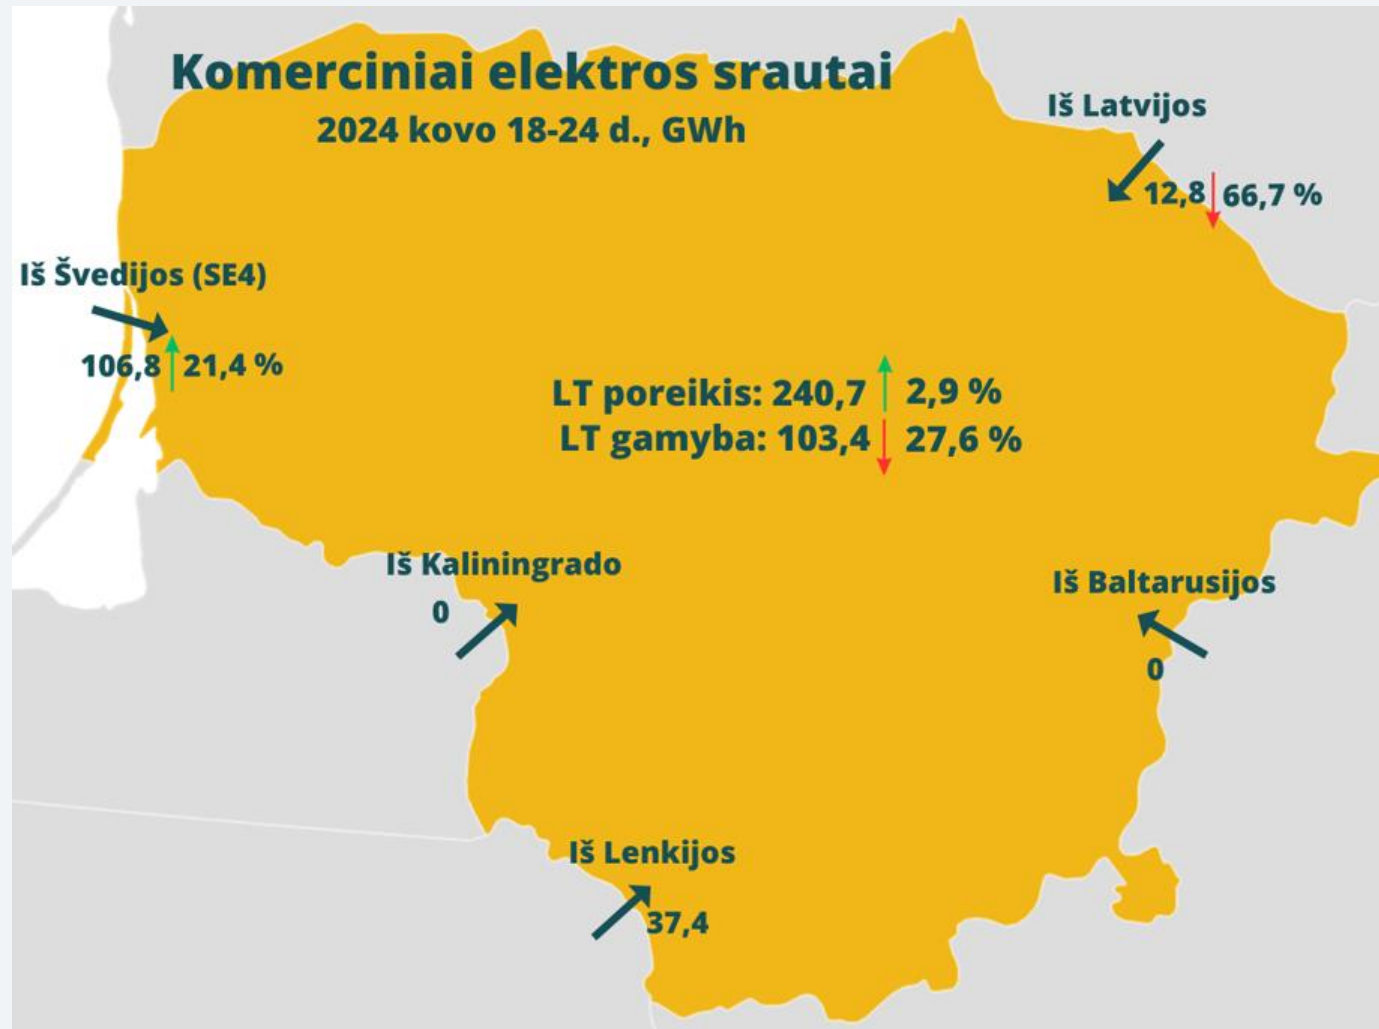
Komerciniai elektros srautai
2024 kovo 18-24 d., GWh

Iš Latvijos
12,8 66,7 %

Iš Švedijos (SE4)
106,8 21,4 %

LT poreikis: 240,7 2,9 %
LT gamyba: 103,4 27,6 %

Iš Kaliningrado
0

Iš Baltarusijos
0

Iš Lenkijos
37,4